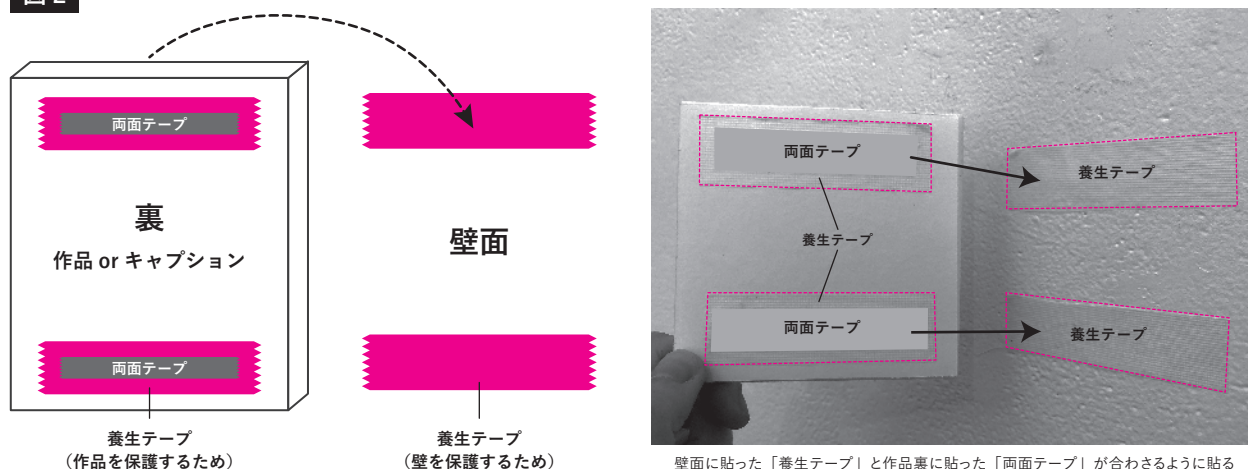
図2

両面テープ

裏
作品 or キャプション

両面テープ

養生テープ
（作品を保護するため）

壁面

養生テープ
（壁を保護するため）

両面テープ

養生テープ

養生テープ

両面テープ

養生テープ

壁面に貼った「養生テープ」と作品裏に貼った「両面テープ」が合わさるように貼る